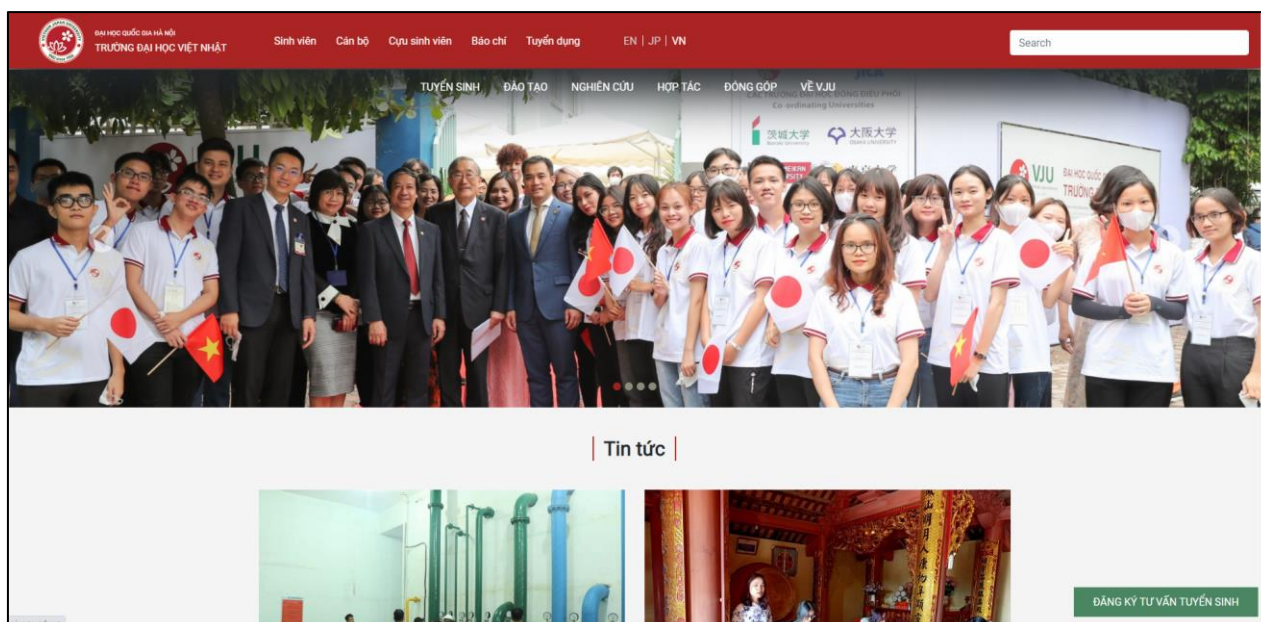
ĐẠI HỌC QUỐC GIA HÀ NỘI
TRƯỜNG ĐẠI HỌC VIỆT NHẬT

Sinh viên Cán bộ Cựu sinh viên Báo chí Tuyển dụng EN | JP | VN

Search

TUYỂN SINH ĐÀO TẠO NGHIÊN CỨU HỢP TÁC ĐÓNG GÓP VỀ VJU

Co-ordinating Universities

茨城大学 大阪大学

VJU

Tin tức

ĐĂNG KÝ TƯ VẤN TUYỂN SINH